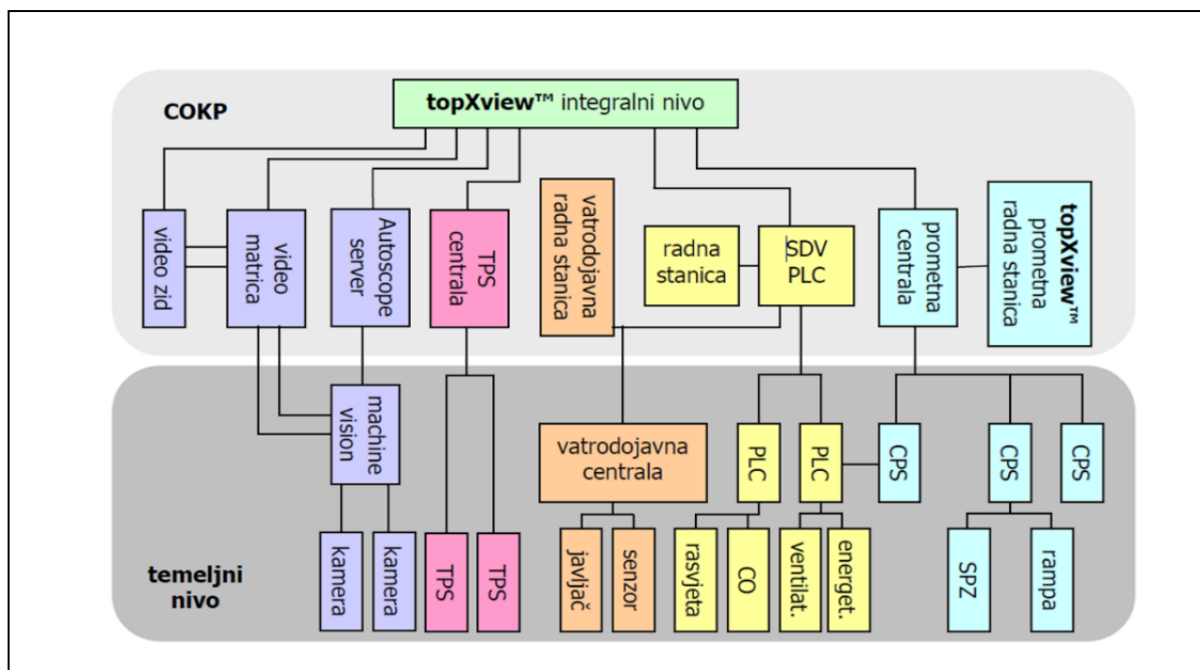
COKP

topXview™ integralni nivo

video zid

video matrica

Autoscope server

TPS centrala

vatrodojavna radna stanica

radna stanica

SDV PLC

prometna centrala

topXview™ prometna radna stanica

machine vision

vatrodojavna centrala

PLC

PLC

CPS

CPS

CPS

kamera

kamera

TPS

TPS

javljač

senzor

rasvjeta

CO

ventilat.

energet.

SPZ

rampa

temeljni nivo